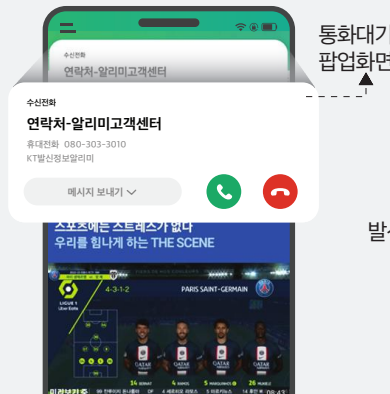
통화대기
팝업화면

수신전화
연락처-알리미고객센터

수신전화
연락처-알리미고객센터
휴대전화 080-303-3010
KT발신정보알리미

메시지 보내기

스포츠에는 스트레스가 없다
우리를 힘나게 하는 THE SCENE

발

LIGUE 1
Uber Eats

4-3-1-2

PARIS SAINT-GERMAIN

QATAR AIRWAYS

14
26
5
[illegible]